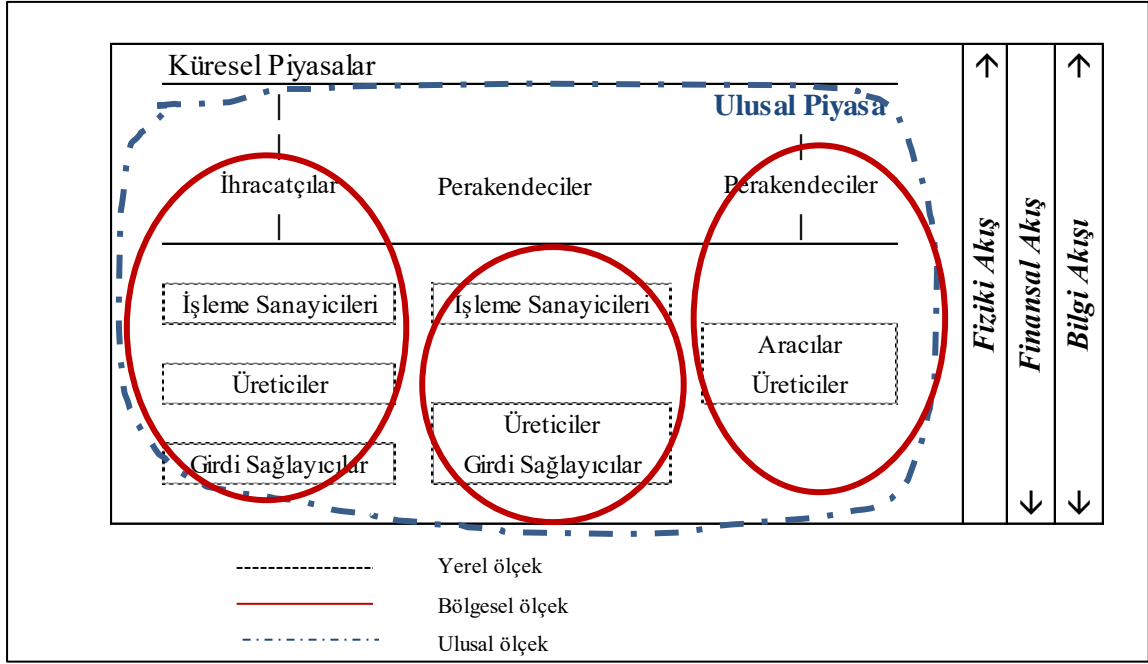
Küresel Piyasalar

Ulusal Piyasa

İhracatçılar

Perakendeciler

Perakendeciler

İşleme Sanayicileri

İşleme Sanayicileri

Aracılar
Üreticiler

Üreticiler

Üreticiler
Girdi Sağlayıcılar

Girdi Sağlayıcılar

↑ Fiziki Akış

Finansal Akış ↓

↑ Bilgi Akışı ↓

Yerel ölçek

Bölgesel ölçek

Ulusal ölçek